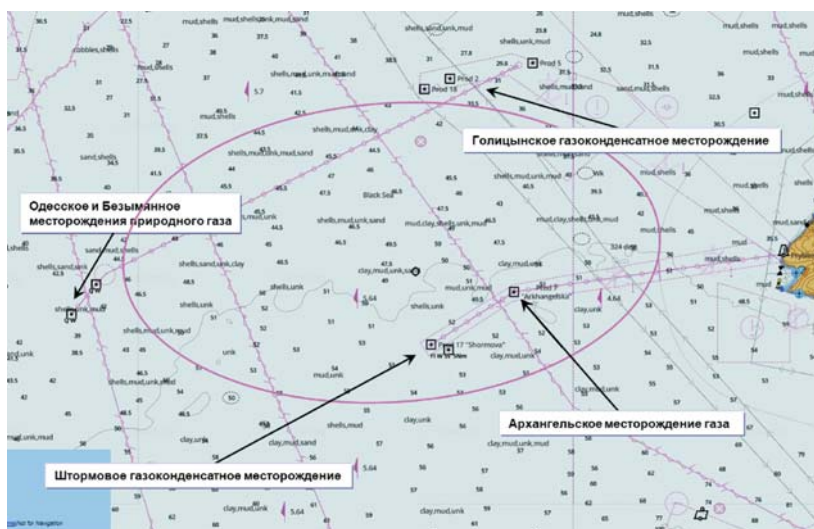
Голицынское газоконденсатное месторождение

Одесское и Безымянное месторождения природного газа

Архангельское месторождение газа

Штормовое газоконденсатное месторождение

Prod 2
Prod 18
Prod 5
Black Sea
Prod 7 "Arkhangelskiy"
Prod 17 "Shtormova"

mud,shells
cobbles,shells
shells,mud,unk,mud,sand
shells,mud,shells,clay
shells,mud,unk,mud,sand
sand,shells
shells,unk,mud
shells,sand,unk,mud
shells,mud,unk,mud
mud,clay,shells,unk,mud
mud,clay,shells,unk,mud
shells,sand,unk,clay
shells,mud,unk,sand
clay,mud,unk,sand
clay,mud,unk
shells,unk
mud,unk
clay,unk
clay,mud,sand
clay,mud,unk
shells,mud
mud,unk,mud
shells,mud,unk,mud
sand,mud,shells
shells,sand,unk

30.5
27
36
37.5
38
35
25.8
24.8
32.5
31
31.5
27.5
37
41
5.7
41.5
33.5
42
44
45
46
47
48
49
50
51
52
53
54
55
56
57
58
45.5
46.5
47.5
49.5
5.64
4.64
324